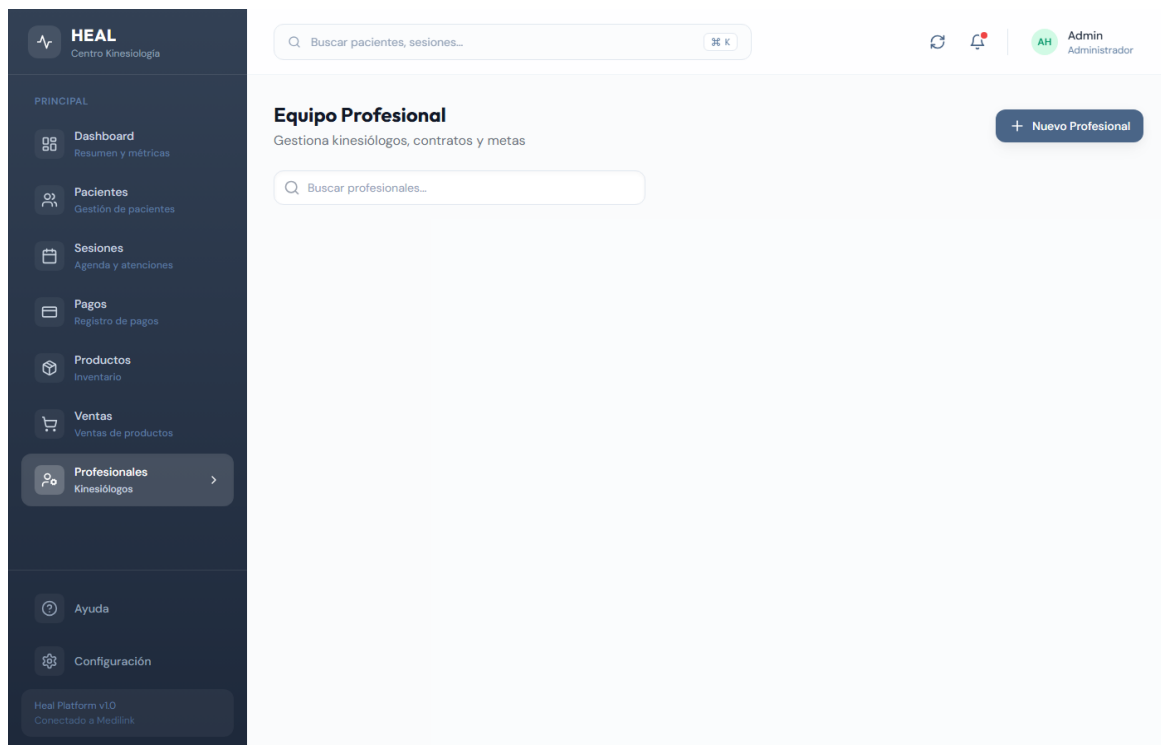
HEAL
Centro Kinesiología

PRINCIPAL

Dashboard
Resumen y métricas

Pacientes
Gestión de pacientes

Sesiones
Agenda y atenciones

Pagos
Registro de pagos

Productos
Inventario

Ventas
Ventas de productos

Profesionales
Kinesiólogos

Ayuda

Configuración

Heal Platform v1.0
Conectado a Medilink

Buscar pacientes, sesiones... ⌘ K

AH Admin
Administrador

Equipo Profesional
Gestiona kinesiólogos, contratos y metas

+ Nuevo Profesional

Buscar profesionales...